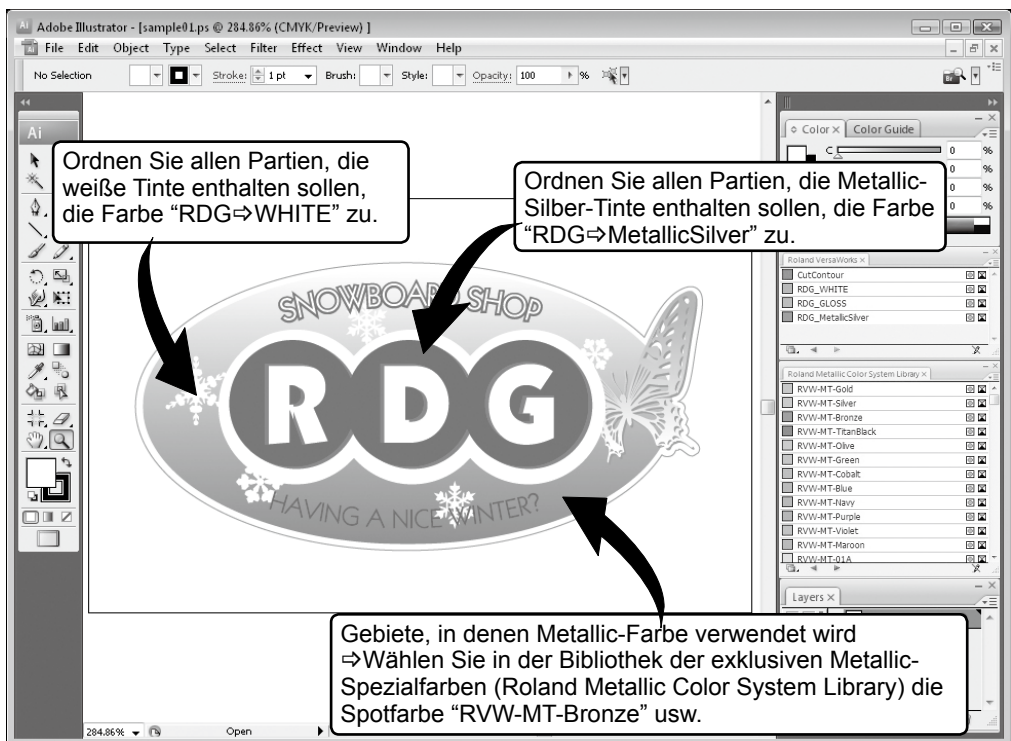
Adobe Illustrator - [sample01.ps @ 284.86% (CMYK/Preview) ]

File Edit Object Type Select Filter Effect View Window Help

No Selection Stroke: 1 pt Brush: Style: Opacity: 100 %

Ordnen Sie allen Partien, die weiße Tinte enthalten sollen, die Farbe "RDG⇨WHITE" zu.

Ordnen Sie allen Partien, die Metallic-Silber-Tinte enthalten sollen, die Farbe "RDG⇨MetallicSilver" zu.

SNOWBOARD SHOP

RDG

HAVING A NICE WINTER?

Color × Color Guide

Roland VersaWorks ×
CutContour
RDG_WHITE
RDG_GLOSS
RDG_MetallicSilver

Roland Metallic Color System Library ×
RVW-MT-Gold
RVW-MT-Silver
RVW-MT-Bronze
RVW-MT-TitanBlack
RVW-MT-Olive
RVW-MT-Green
RVW-MT-Cobalt
RVW-MT-Blue
RVW-MT-Navy
RVW-MT-Purple
RVW-MT-Violet
RVW-MT-Maroon
RVW-MT-01A

Layers ×

Gebiete, in denen Metallic-Farbe verwendet wird ⇨Wählen Sie in der Bibliothek der exklusiven Metallic-Spezialfarben (Roland Metallic Color System Library) die Spotfarbe "RVW-MT-Bronze" usw.

284.86% Open